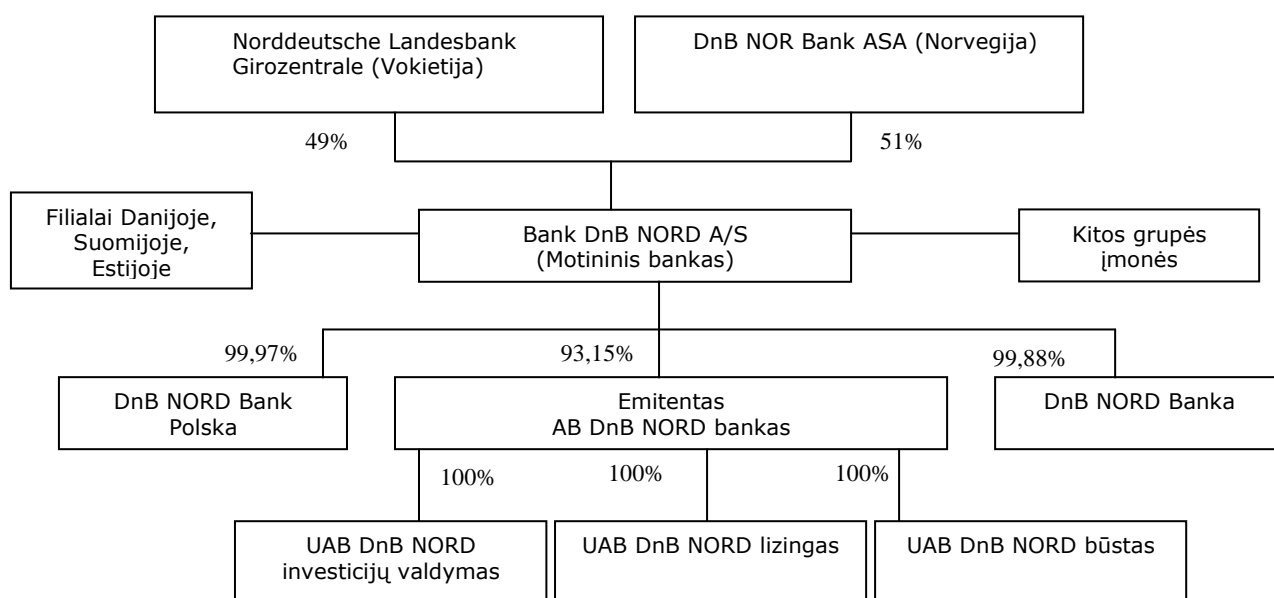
Norddeutsche Landesbank Girozentrale (Vokietija)

DnB NOR Bank ASA (Norvegija)

49%

51%

Filialai Danijoje, Suomijoje, Estijoje

Bank DnB NORD A/S (Motininis bankas)

Kitos grupės įmonės

99,97%

93,15%

99,88%

DnB NORD Bank Polska

Emitentas AB DnB NORD bankas

DnB NORD Banka

100%

100%

100%

UAB DnB NORD investicijų valdymas

UAB DnB NORD lizingas

UAB DnB NORD būstas